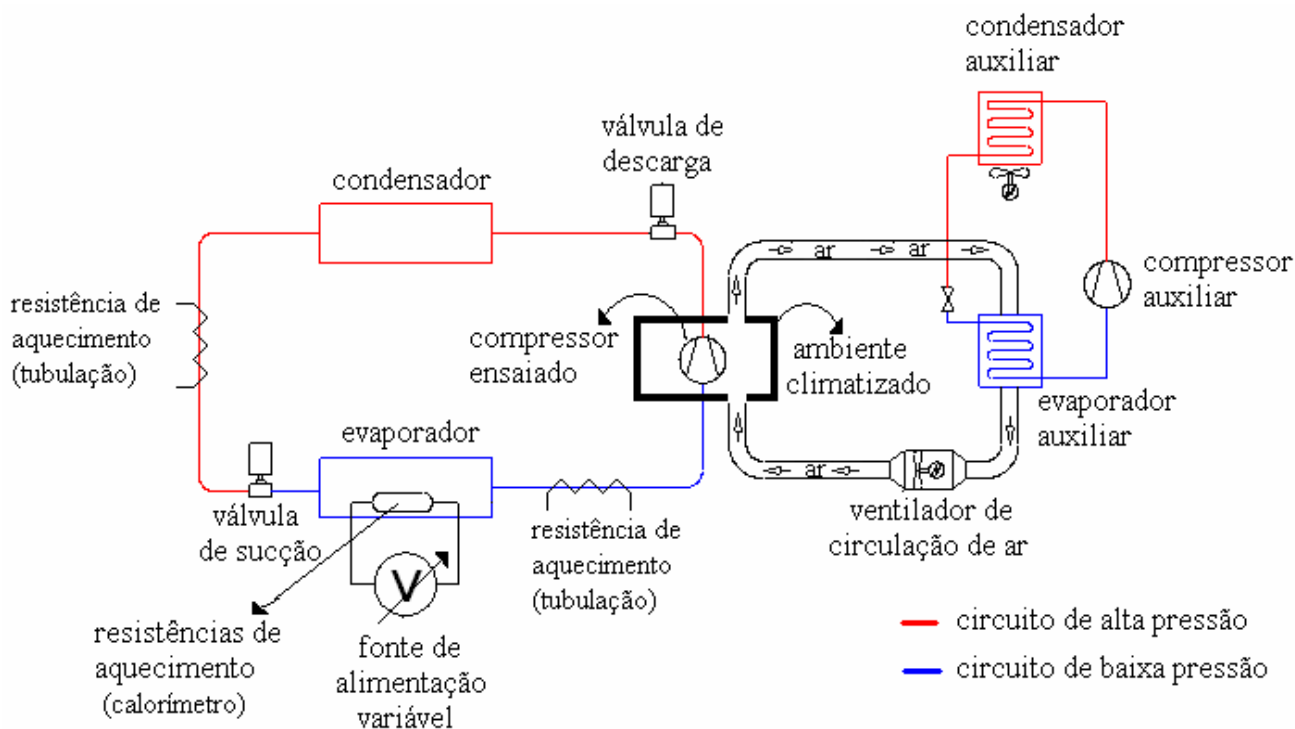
condensador auxiliar

válvula de descarga

condensador

ar

ar

compressor auxiliar

resistência de aquecimento (tubulação)

compressor ensaiado

ambiente climatizado

evaporador

evaporador auxiliar

ar

válvula de sucção

V

resistência de aquecimento (tubulação)

ventilador de circulação de ar

resistências de aquecimento (calorímetro)

fonte de alimentação variável

circuito de alta pressão

circuito de baixa pressão